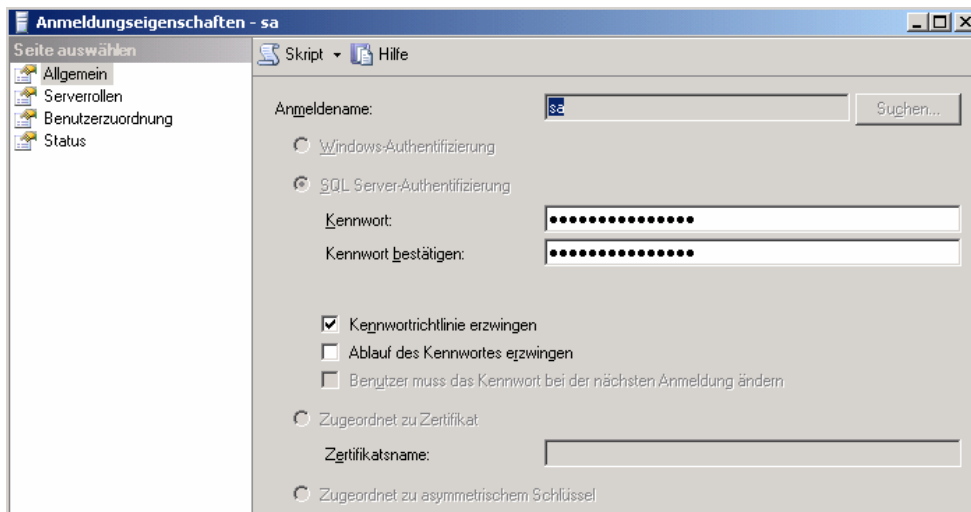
Anmeldungseigenschaften - sa

Seite auswählen
Allgemein
Serverrollen
Benutzerzuordnung
Status

Skript
Hilfe

Anmeldename: sa
Suchen...

Windows-Authentifizierung
SQL Server-Authentifizierung
Kennwort: ●●●●●●●●●●●●●●●
Kennwort bestätigen: ●●●●●●●●●●●●●●●

Kennwortrichtlinie erzwingen
Ablauf des Kennwortes erzwingen
Benutzer muss das Kennwort bei der nächsten Anmeldung ändern

Zugeordnet zu Zertifikat
Zertifikatsname:

Zugeordnet zu asymmetrischem Schlüssel